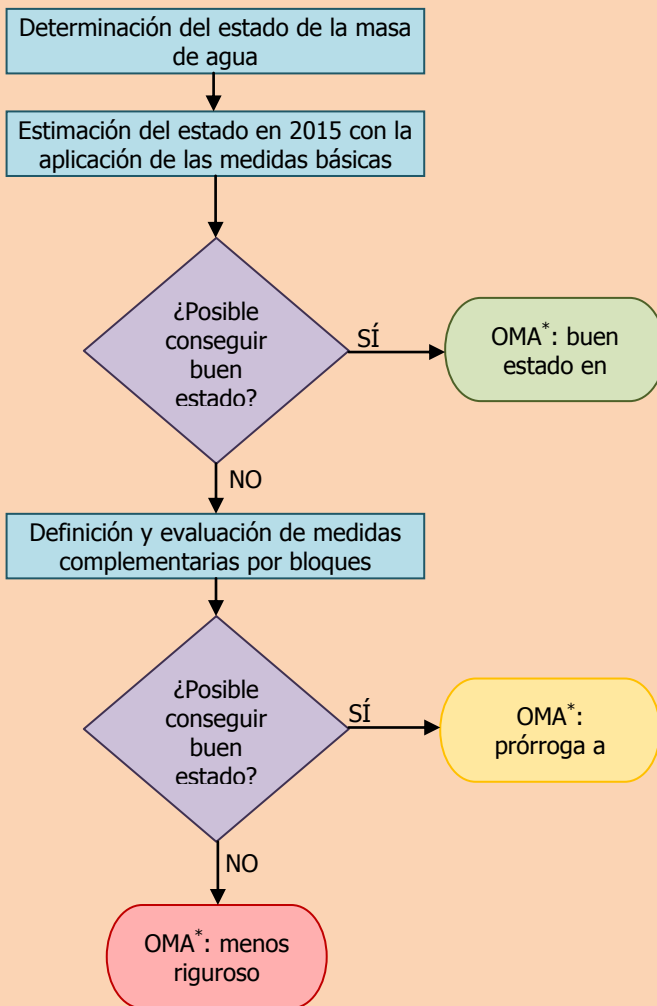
Determinación del estado de la masa de agua

Estimación del estado en 2015 con la aplicación de las medidas básicas

¿Posible conseguir buen estado?

SÍ

OMA$^{*}$: buen estado en

NO

Definición y evaluación de medidas complementarias por bloques

¿Posible conseguir buen estado?

SÍ

OMA$^{*}$: prórroga a

NO

OMA$^{*}$: menos riguroso